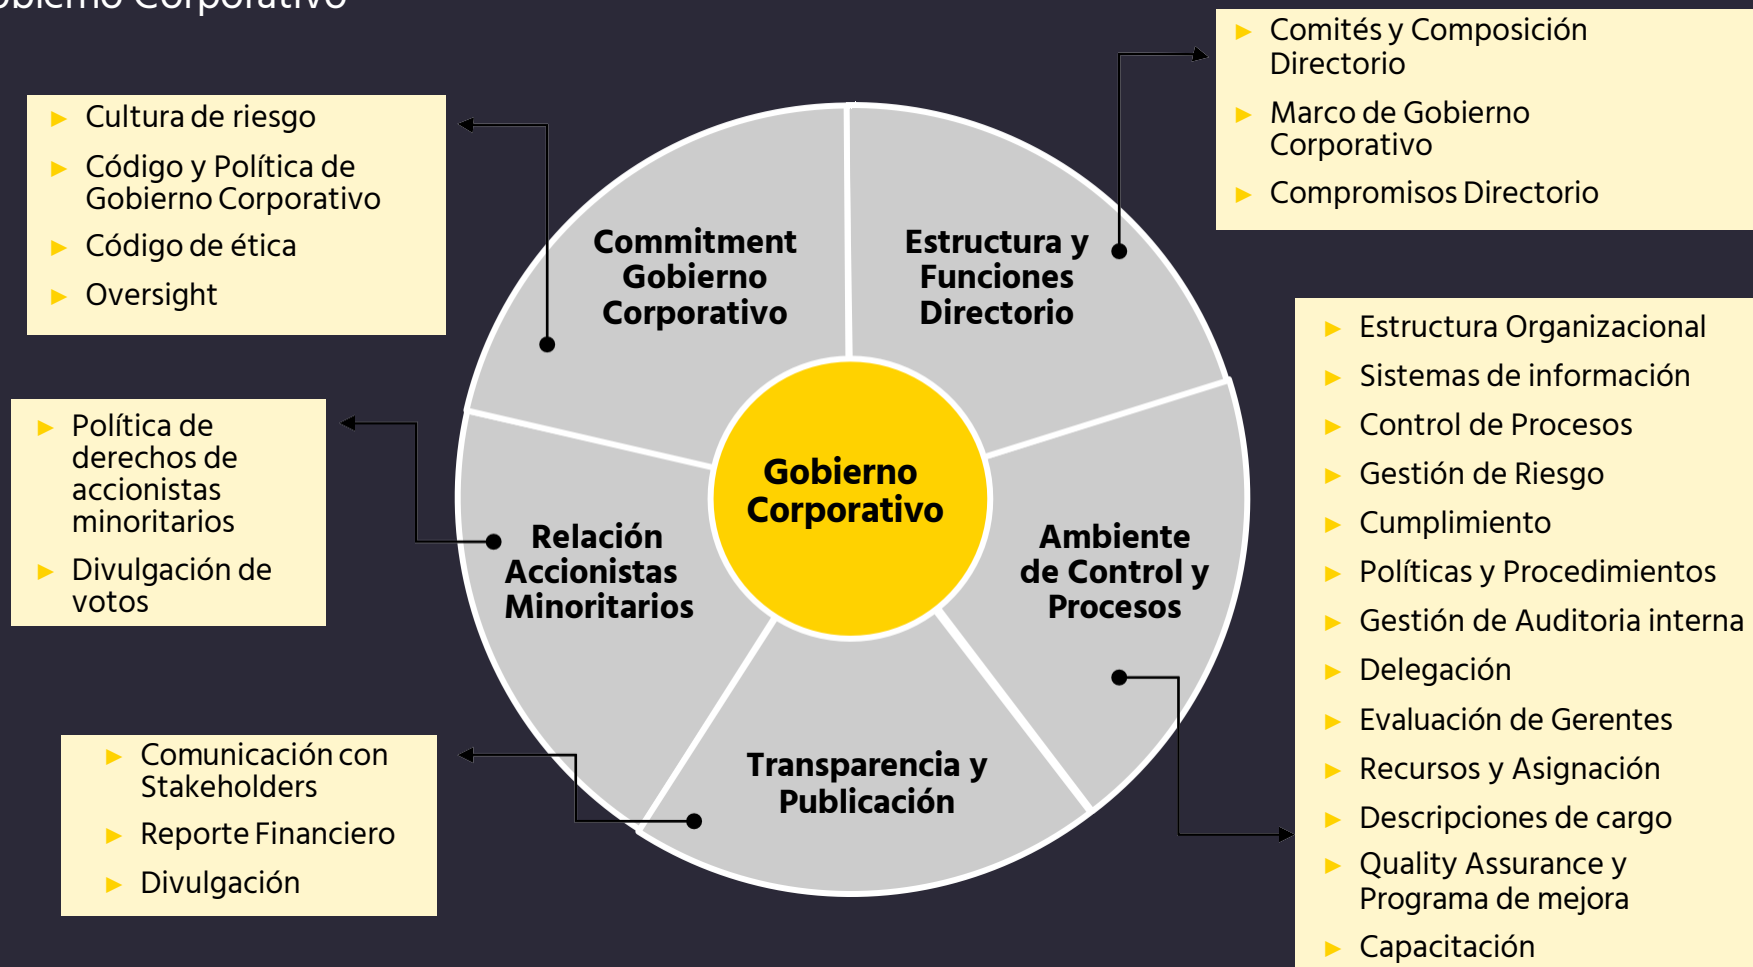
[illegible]

Cultura de riesgo
Código y Política de Gobierno Corporativo
Código de ética
Oversight

Política de derechos de accionistas minoritarios
Divulgación de votos

Comunicación con Stakeholders
Reporte Financiero
Divulgación

Commitment Gobierno Corporativo

Estructura y Funciones Directorio

Gobierno Corporativo

Relación Accionistas Minoritarios

Ambiente de Control y Procesos

Transparencia y Publicación

Comités y Composición Directorio
Marco de Gobierno Corporativo
Compromisos Directorio

Estructura Organizacional
Sistemas de información
Control de Procesos
Gestión de Riesgo
Cumplimiento
Políticas y Procedimientos
Gestión de Auditoria interna
Delegación
Evaluación de Gerentes
Recursos y Asignación
Descripciones de cargo
Quality Assurance y Programa de mejora
Capacitación